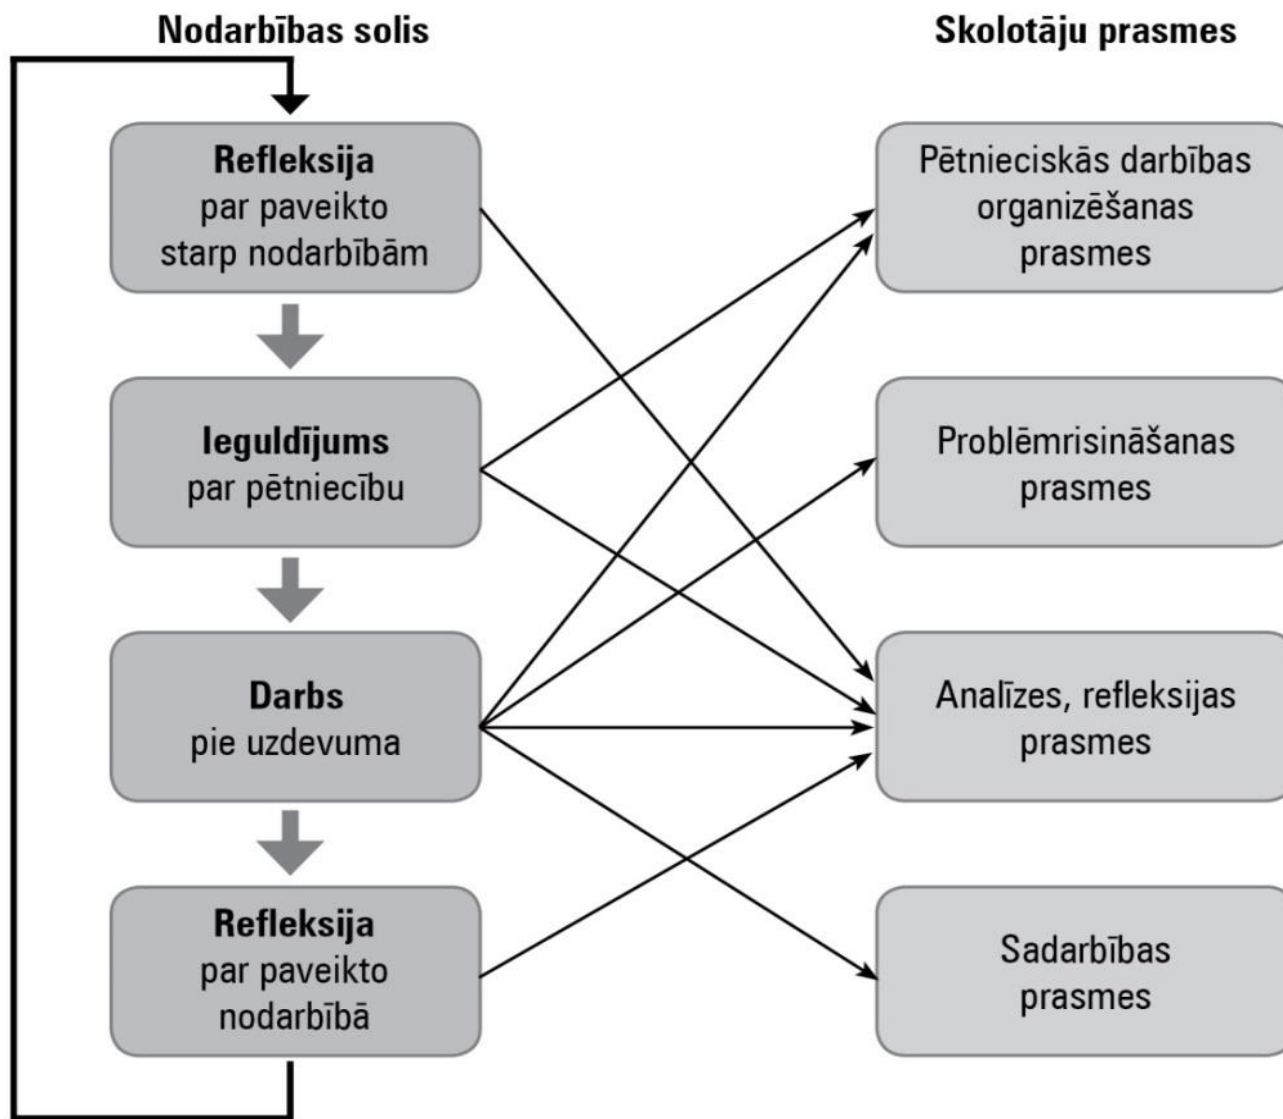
Nodarbības solis

Skolotāju prasmes

Refleksija
par paveikto
starp nodarbībām

Ieguldījums
par pētniecību

Darbs
pie uzdevuma

Refleksija
par paveikto
nodarbībā

Pētnieciskās darbības organizēšanas prasmes

Problēmrisināšanas prasmes

Analīzes, refleksijas prasmes

Sadarbības prasmes